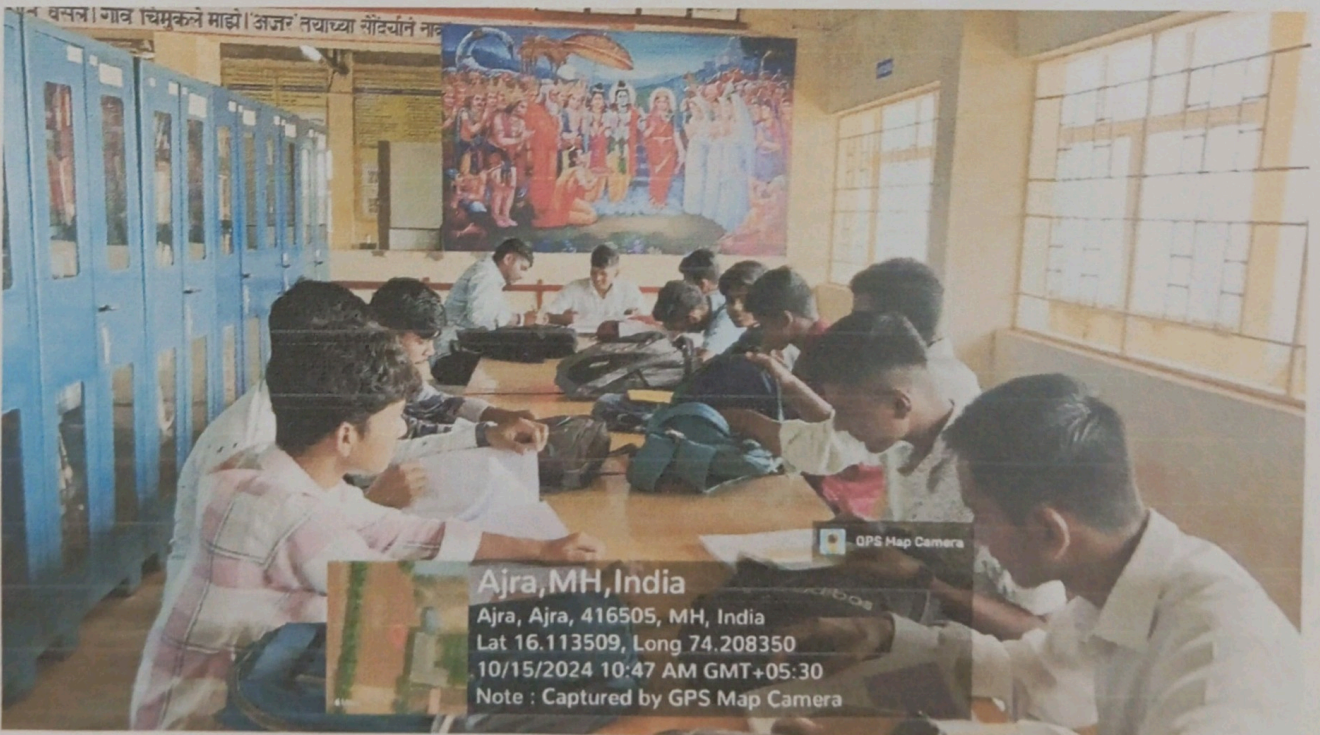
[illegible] वस्त्र। गात्र चिमुकले माझे। 'अजर' तयाच्या सौंदर्याने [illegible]

GPS Map Camera

Ajra,MH,India
Ajra, Ajra, 416505, MH, India
Lat 16.113509, Long 74.208350
10/15/2024 10:47 AM GMT+05:30
Note : Captured by GPS Map Camera